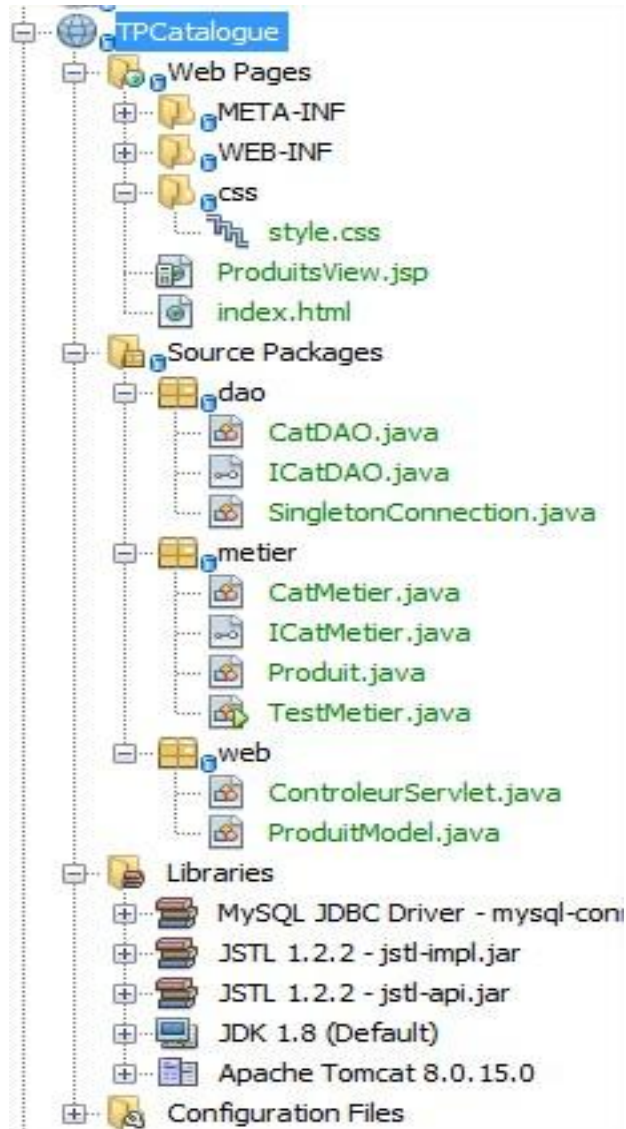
TPCatalogue
Web Pages
META-INF
WEB-INF
css
style.css
ProduitsView.jsp
index.html
Source Packages
dao
CatDAO.java
ICatDAO.java
SingletonConnection.java
metier
CatMetier.java
ICatMetier.java
Produit.java
TestMetier.java
web
ControleurServlet.java
ProduitModel.java
Libraries
MySQL JDBC Driver - mysql-conn
JSTL 1.2.2 - jstl-impl.jar
JSTL 1.2.2 - jstl-api.jar
JDK 1.8 (Default)
Apache Tomcat 8.0.15.0
Configuration Files